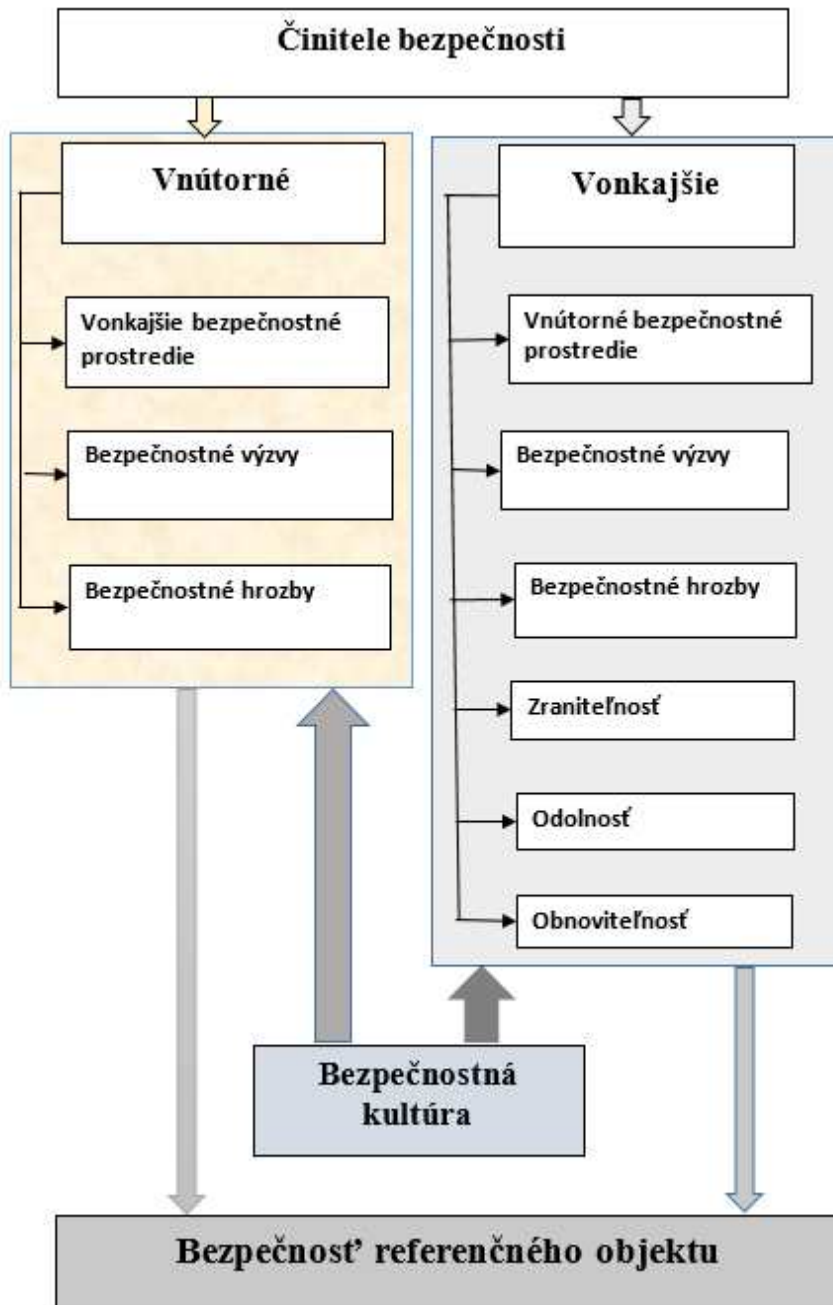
Činitele bezpečnosti

Vnútorné

Vonkajšie bezpečnostné prostredie

Bezpečnostné výzvy

Bezpečnostné hrozby

Vonkajšie

Vnútorné bezpečnostné prostredie

Bezpečnostné výzvy

Bezpečnostné hrozby

Zraniteľnosť

Odolnosť

Obnoviteľnosť

Bezpečnostná kultúra

Bezpečnosť referenčného objektu